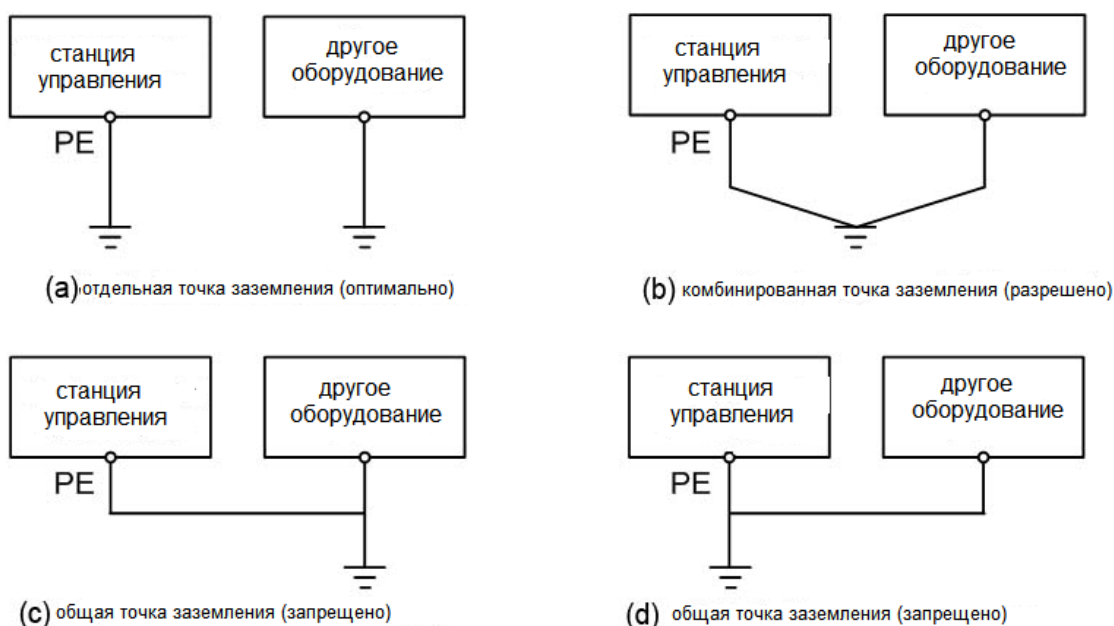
станция управления

другое оборудование

PE

(a) отдельная точка заземления (оптимально)

станция управления

другое оборудование

PE

(b) комбинированная точка заземления (разрешено)

станция управления

другое оборудование

PE

(c) общая точка заземления (запрещено)

станция управления

другое оборудование

PE

(d) общая точка заземления (запрещено)